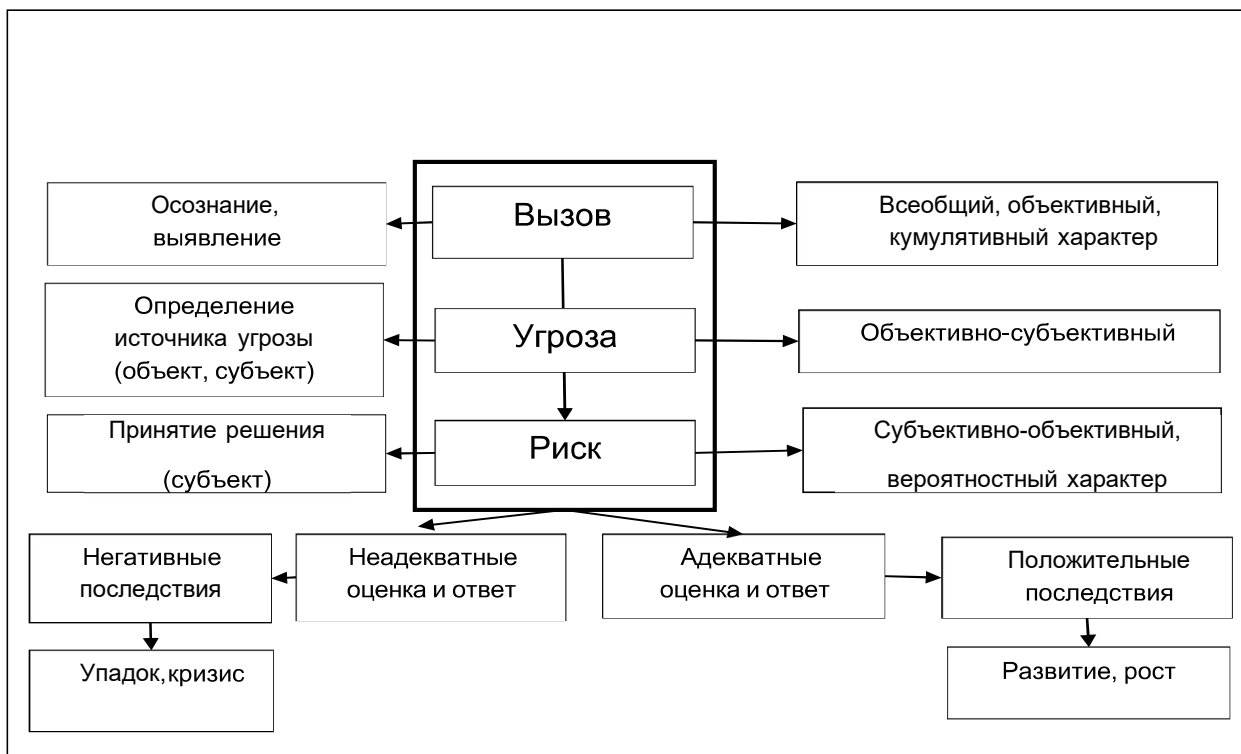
Осознание, выявление

Вызов

Всеобщий, объективный, кумулятивный характер

Определение источника угрозы (объект, субъект)

Угроза

Объективно-субъективный

Принятие решения (субъект)

Риск

Субъективно-объективный, вероятностный характер

Негативные последствия

Неадекватные оценка и ответ

Адекватные оценка и ответ

Положительные последствия

Упадок,кризис

Развитие, рост